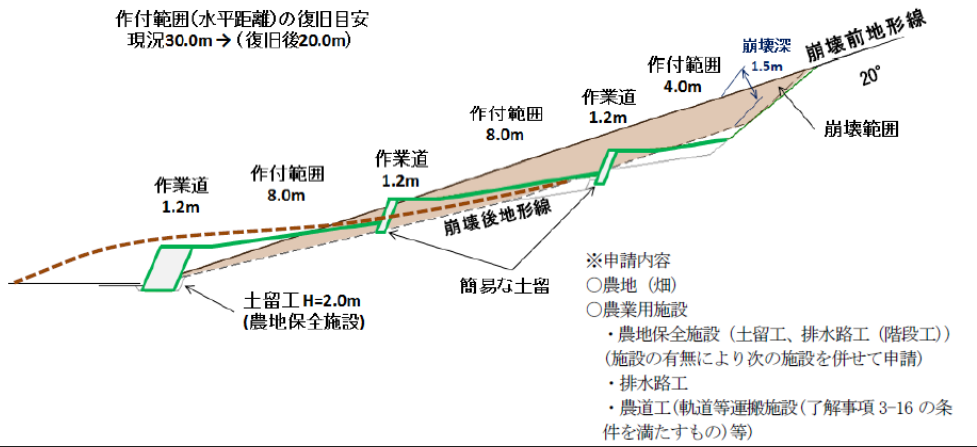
作付範囲(水平距離)の復旧目安
現況30.0m → (復旧後20.0m)

崩壊深
1.5m

崩壊前地形線

20°

作付範囲
4.0m

崩壊範囲

作業道
1.2m

作付範囲
8.0m

作業道
1.2m

作付範囲
8.0m

作業道
1.2m

崩壊後地形線

簡易な土留

土留工 H=2.0m
(農地保全施設)

※申請内容
○農地(畑)
○農業用施設
・農地保全施設(土留工、排水路工(階段工))
(施設の有無により次の施設を併せて申請)
・排水路工
・農道工(軌道等運搬施設(了解事項 3-16 の条件を満たすもの)等)